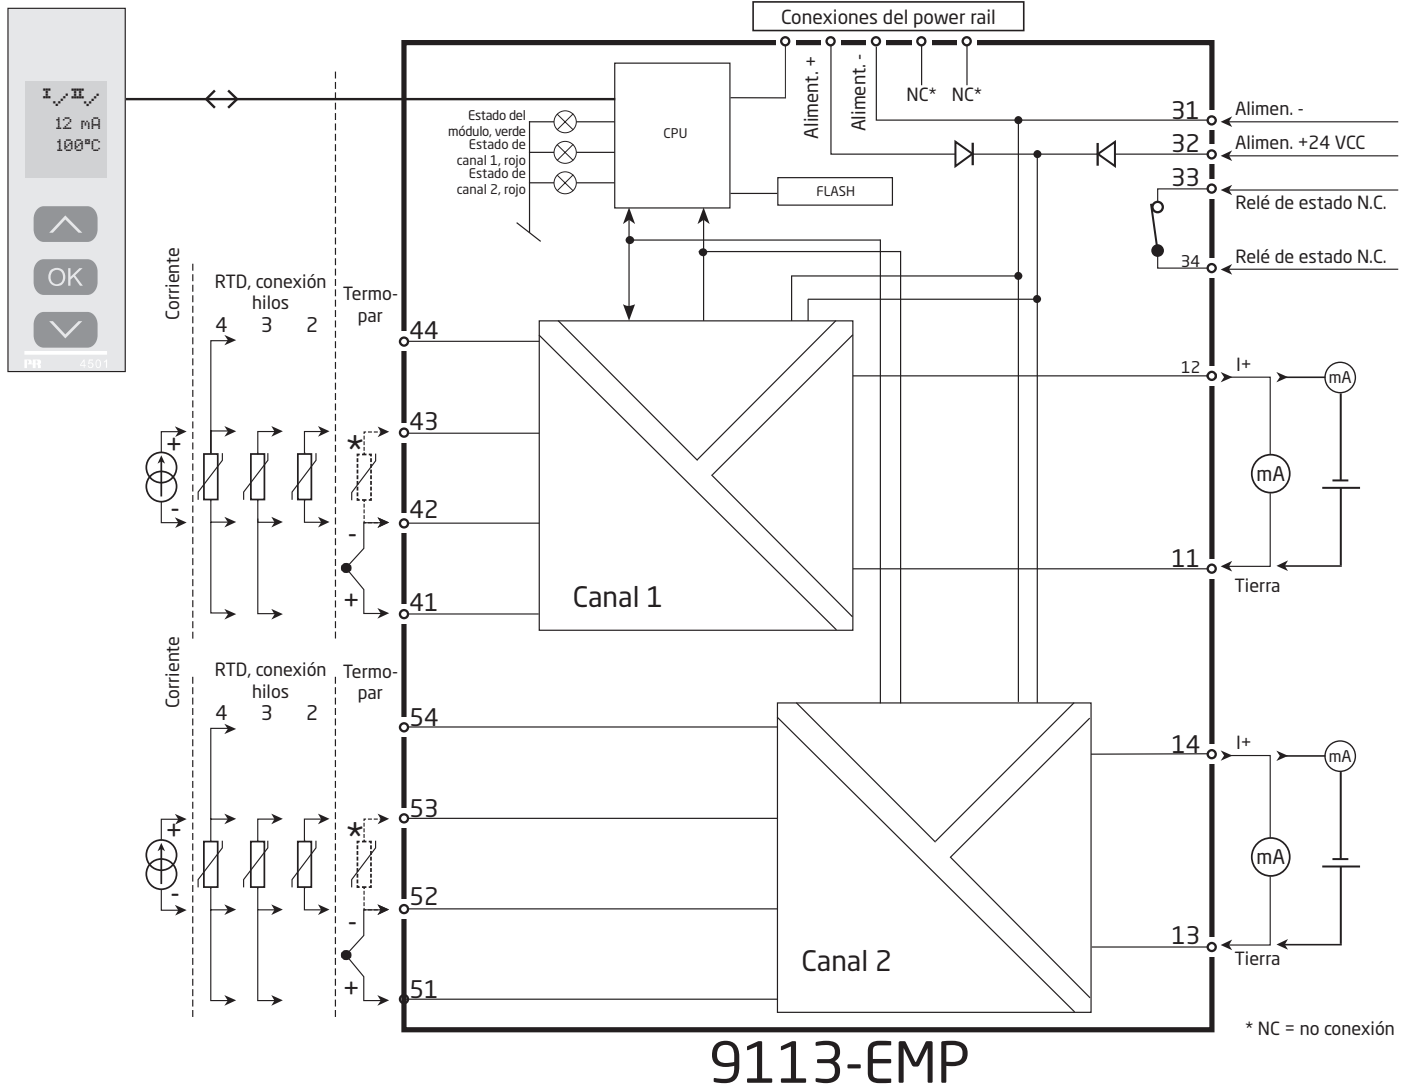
Conexiones del power rail

I II
12 mA
100°C

OK

PR 4501

Aliment. +
Aliment. -
NC*
NC*

Estado del módulo, verde
Estado de canal 1, rojo
Estado de canal 2, rojo

CPU

FLASH

31 Alimen. -
32 Alimen. +24 VCC
33 Relé de estado N.C.
34 Relé de estado N.C.

Corriente
RTD, conexión hilos
4 3 2
Termopar

44
43
42
41

+
-
*
-
+

Canal 1

12 I+
mA
mA
11
Tierra

Corriente
RTD, conexión hilos
4 3 2
Termopar

54
53
52
51

+
-
*
-
+

Canal 2

14 I+
mA
mA
13
Tierra

* NC = no conexión

9113-EMP